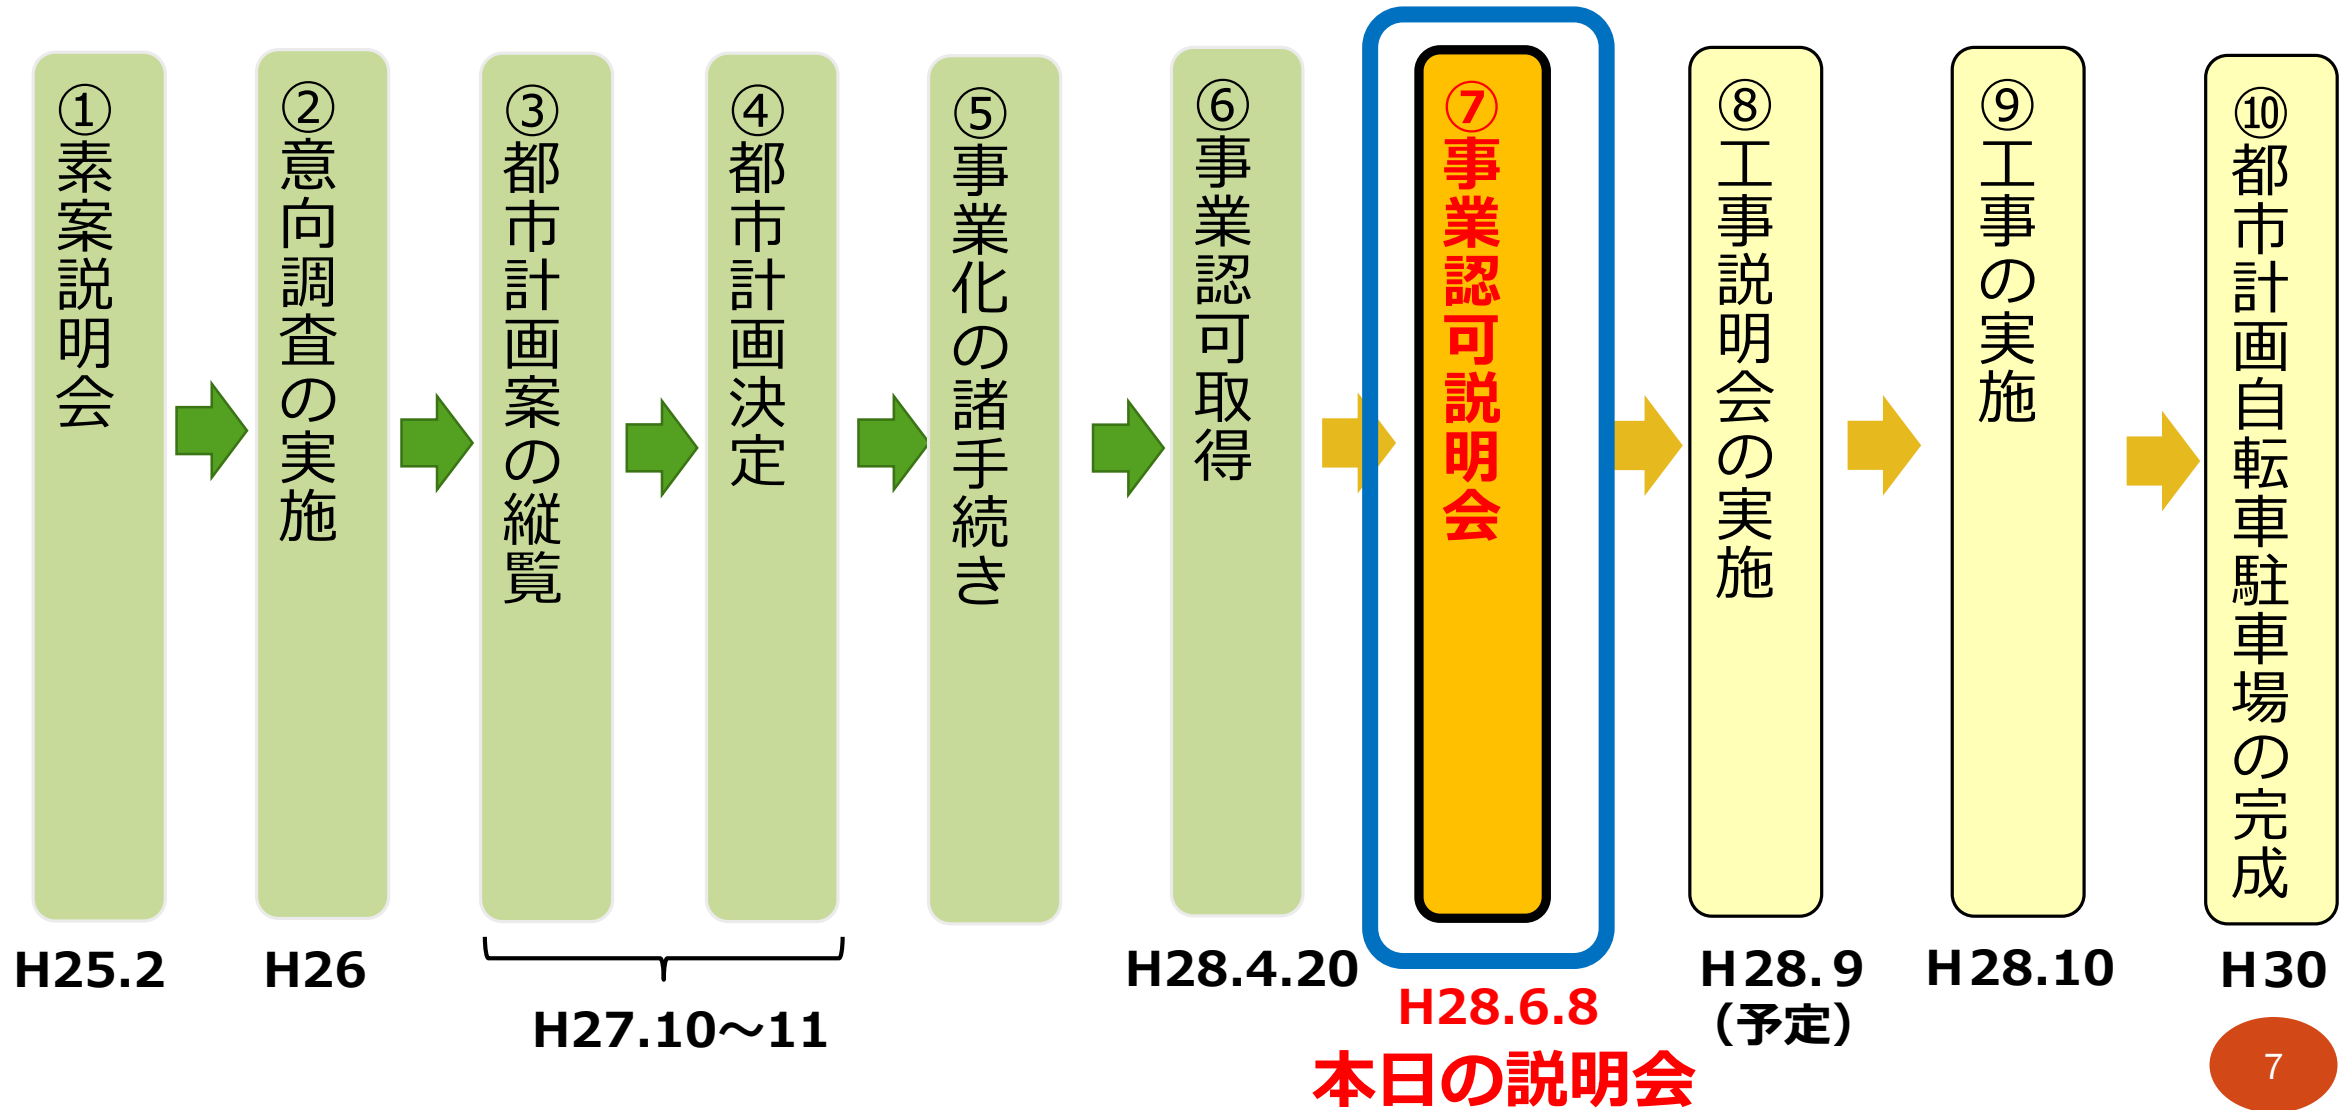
①素案説明会

②意向調査の実施

③都市計画案の縦覧

④都市計画決定

⑤事業化の諸手続き

⑥事業認可取得

⑦事業認可説明会

⑧工事説明会の実施

⑨工事の実施

⑩都市計画自転車駐車場の完成

H25.2

H26

H27.10～11

H28.4.20

H28.6.8

本日の説明会

H28.9
（予定）

H28.10

H30

7